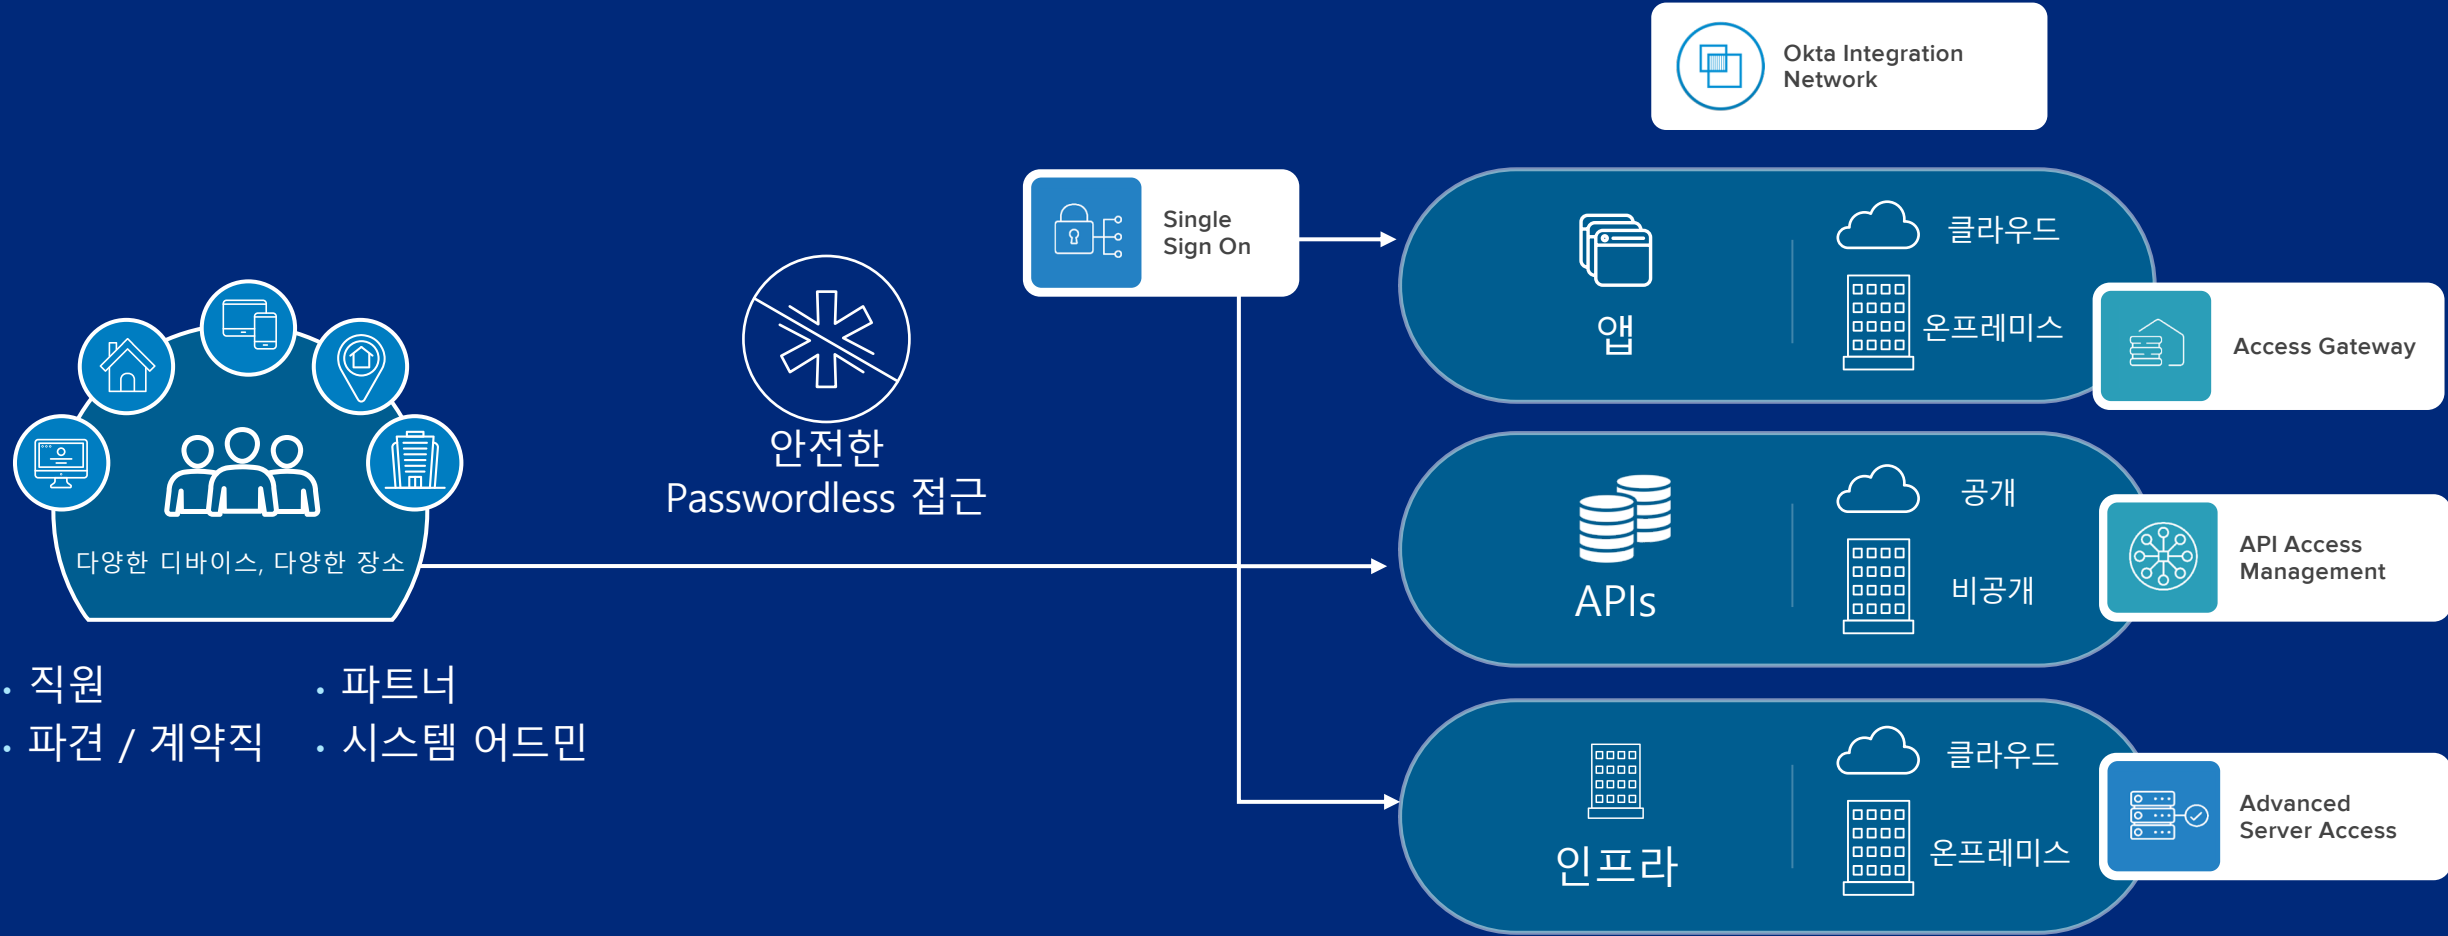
Okta Integration Network

Single Sign On

다양한 디바이스, 다양한 장소

· 직원
· 파견 / 계약직

· 파트너
· 시스템 어드민

안전한
Passwordless 접근

앱

클라우드

온프레미스

Access Gateway

APIs

공개

비공개

API Access Management

인프라

클라우드

온프레미스

Advanced Server Access